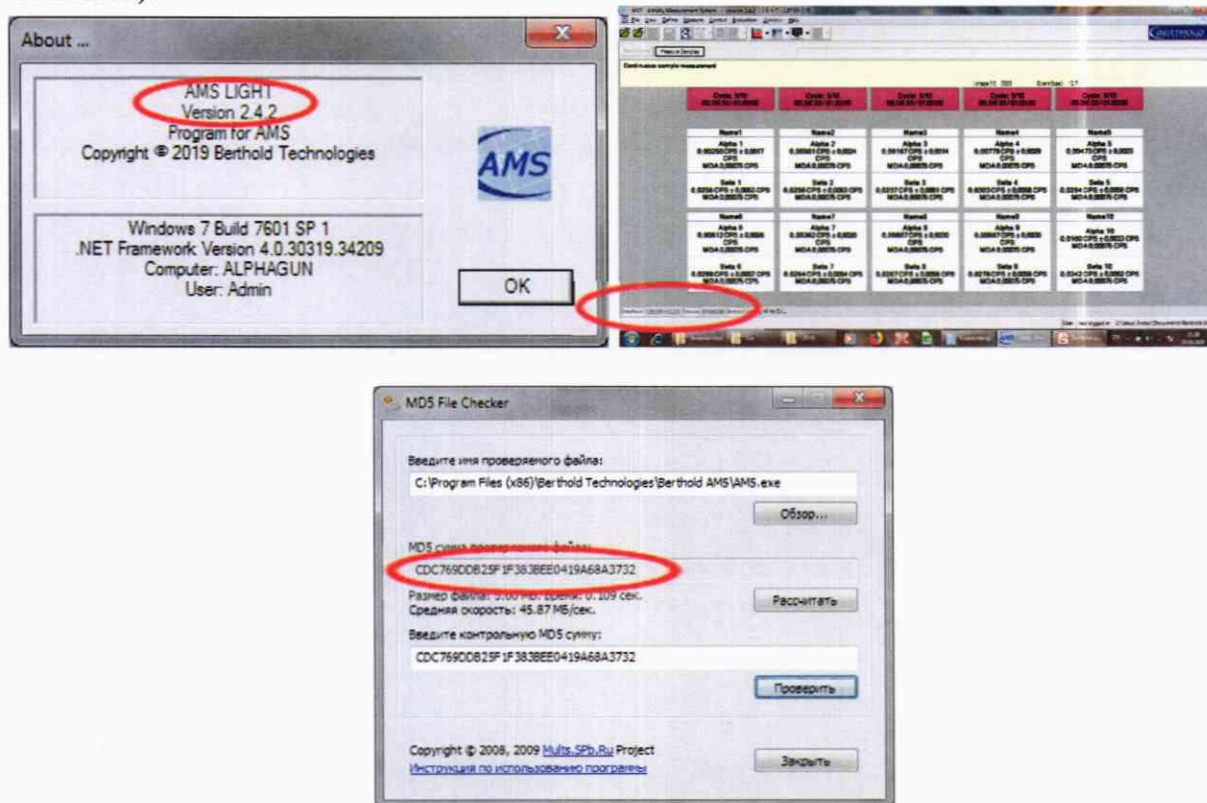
About ...

AMS LIGHT
Version 2.4.2
Program for AMS
Copyright © 2019 Berthold Technologies

AMS

Windows 7 Build 7601 SP 1
.NET Framework Version 4.0.30319.34209
Computer: ALPHAGUN
User: Admin

OK

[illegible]

MD5 File Checker

Введите имя проверяемого файла:

C:\Program Files (x86)\Berthold Technologies\Berthold AMS\AMS.exe

Обзор...

MD5 сумма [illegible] файла:

CDC769DDB25F1F383BEE0419A68A3732

Размер файла: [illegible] время: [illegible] сек.
Средняя скорость: 45.87 МБ/сек.

Рассчитать

Введите контрольную MD5 сумму:

CDC769DDB25F1F383BEE0419A68A3732

Проверить

Copyright © 2008, 2009 Mults.SPb.Ru Project
Инструкция по использованию программы

Закрыть